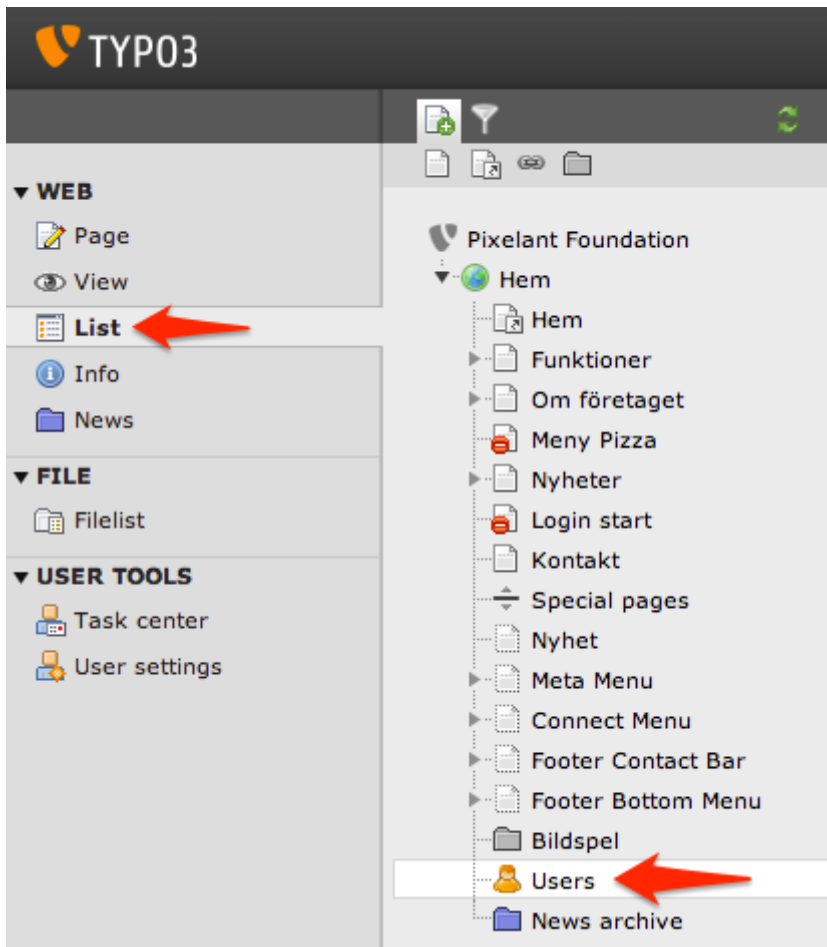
TYPO3

WEB
Page
View
List
Info
News

FILE
Filelist

USER TOOLS
Task center
User settings

Pixelant Foundation
Hem
Hem
Funktioner
Om företaget
Meny Pizza
Nyheter
Login start
Kontakt
Special pages
Nyhet
Meta Menu
Connect Menu
Footer Contact Bar
Footer Bottom Menu
Bildspel
Users
News archive